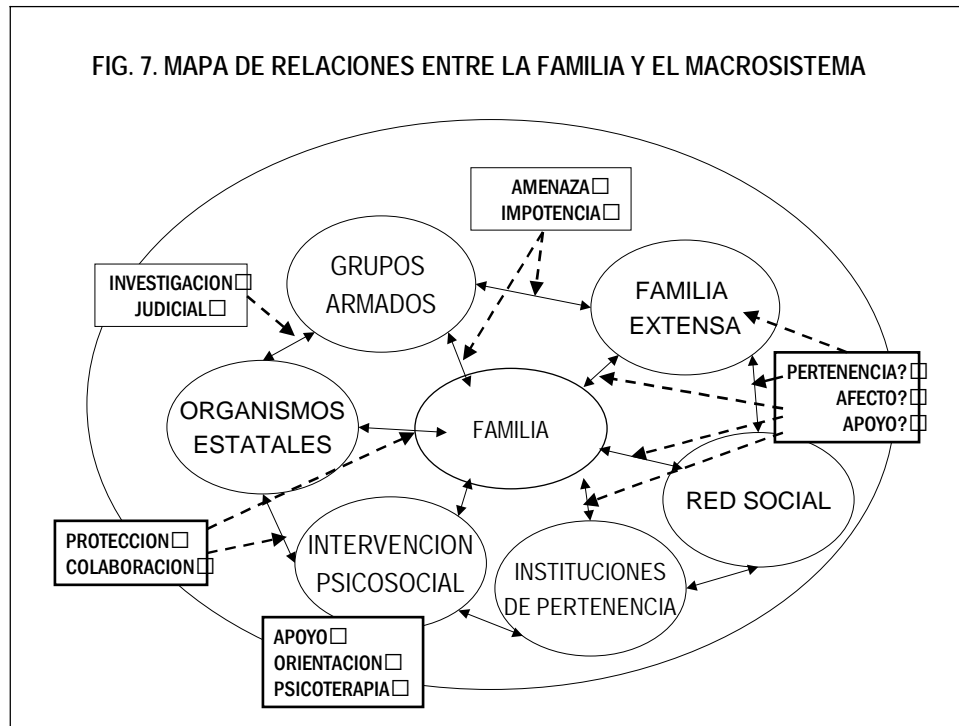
FIG. 7. MAPA DE RELACIONES ENTRE LA FAMILIA Y EL MACROSISTEMA

AMENAZA□
IMPOTENCIA□

INVESTIGACION□
JUDICIAL□

GRUPOS ARMADOS

FAMILIA EXTENSA

PERTENENCIA?□
AFECTO?□
APOYO?□

ORGANISMOS ESTATALES

FAMILIA

RED SOCIAL

PROTECCION□
COLABORACION□

INTERVENCION PSICOSOCIAL

INSTITUCIONES DE PERTENENCIA

APOYO□
ORIENTACION□
PSICOTERAPIA□